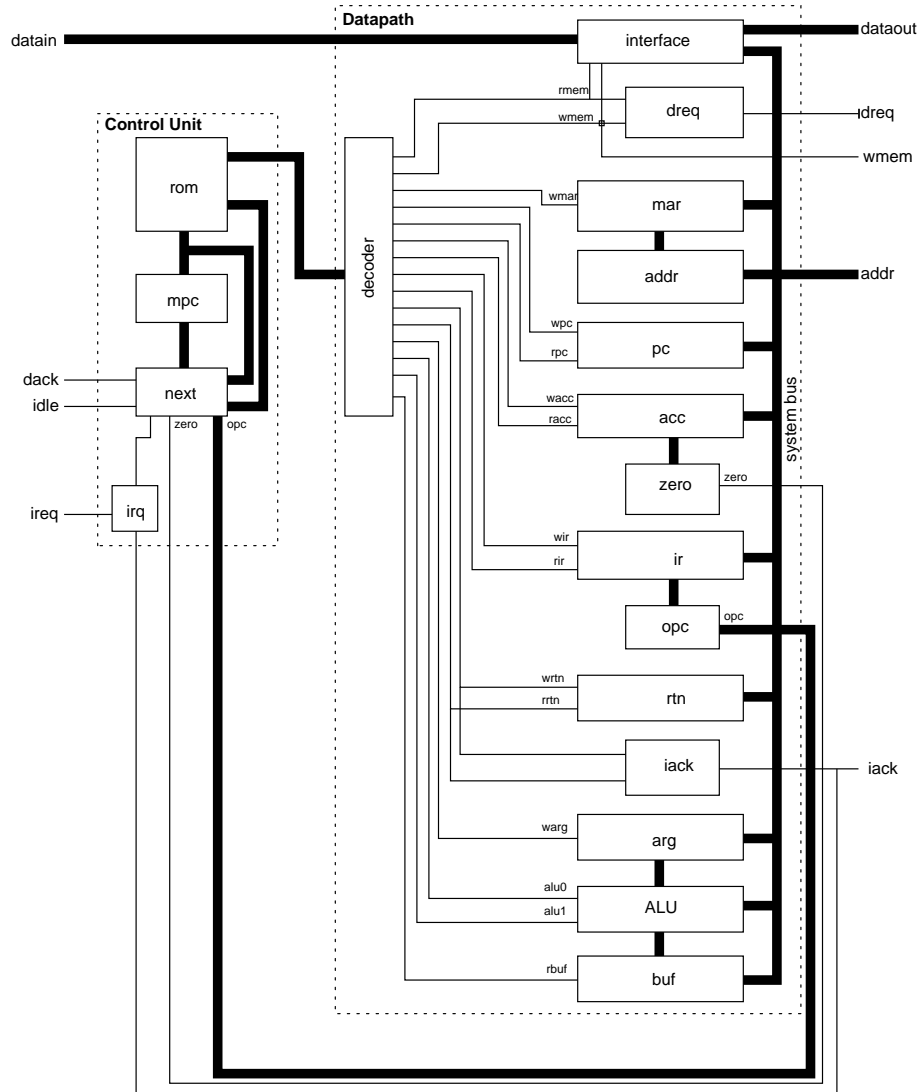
Datapath

datain

interface

dataout

rmem

dreq

dreq

wmem

wmem

Control Unit

rom

decoder

wmar

mar

addr

addr

mpc

wpc

rpc

pc

dack

idle

next

zero

opc

wacc

racc

acc

system bus

zero

zero

ireq

irq

wir

rir

ir

opc

opc

wrtn

rrtn

rtn

iack

iack

warg

arg

alu0

alu1

ALU

rbuf

buf